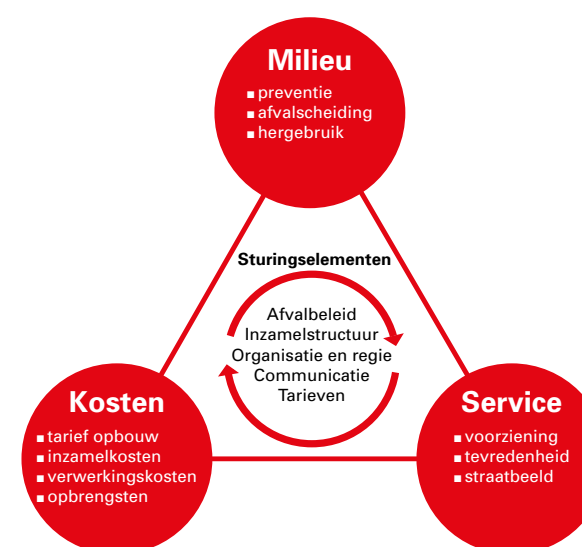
Milieu
■ preventie
■ afvalscheiding
■ hergebruik

Sturingselementen

Afvalbeleid
Inzamelstructuur
Organisatie en regie
Communicatie
Tarieven

Kosten
■ tarief opbouw
■ inzamelkosten
■ verwerkingskosten
■ opbrengsten

Service
■ voorziening
■ tevredenheid
■ straatbeeld